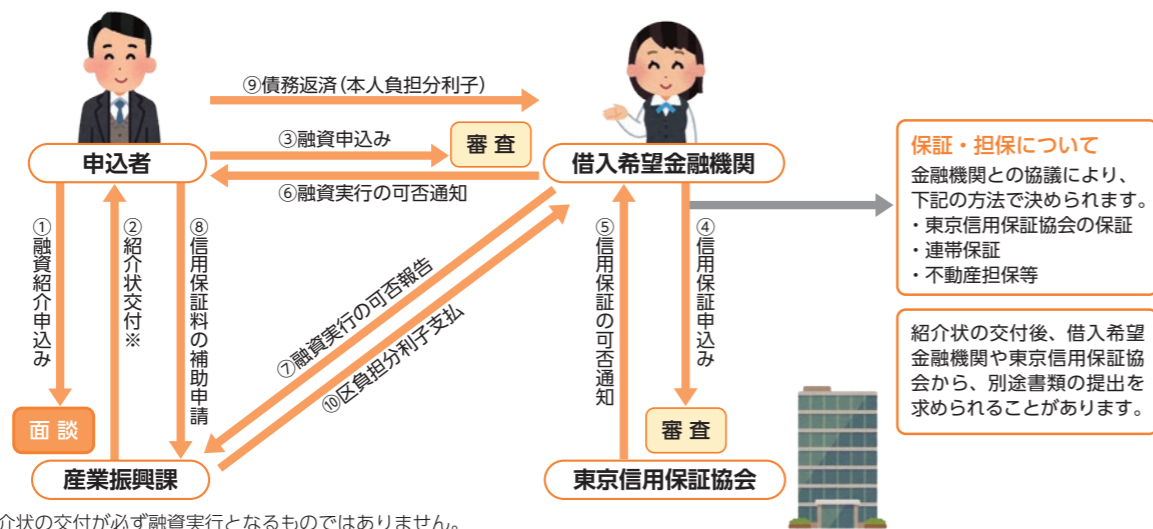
⑨債務返済（本人負担分利子）

③融資申込み

審査

申込者

借入希望金融機関

⑥融資実行の可否通知

保証・担保について

金融機関との協議により、下記の方法で決められます。
・東京信用保証協会の保証
・連帯保証
・不動産担保等

①融資紹介申込み

②紹介状交付※

⑧信用保証料の補助申請

⑦融資実行の可否報告

⑩区負担分利子支払

⑤信用保証の可否通知

④信用保証申込み

紹介状の交付後、借入希望金融機関や東京信用保証協会から、別途書類の提出を求められることがあります。

面談

審査

産業振興課

東京信用保証協会

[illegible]介状の交付が必ず融資実行となるものではありません。